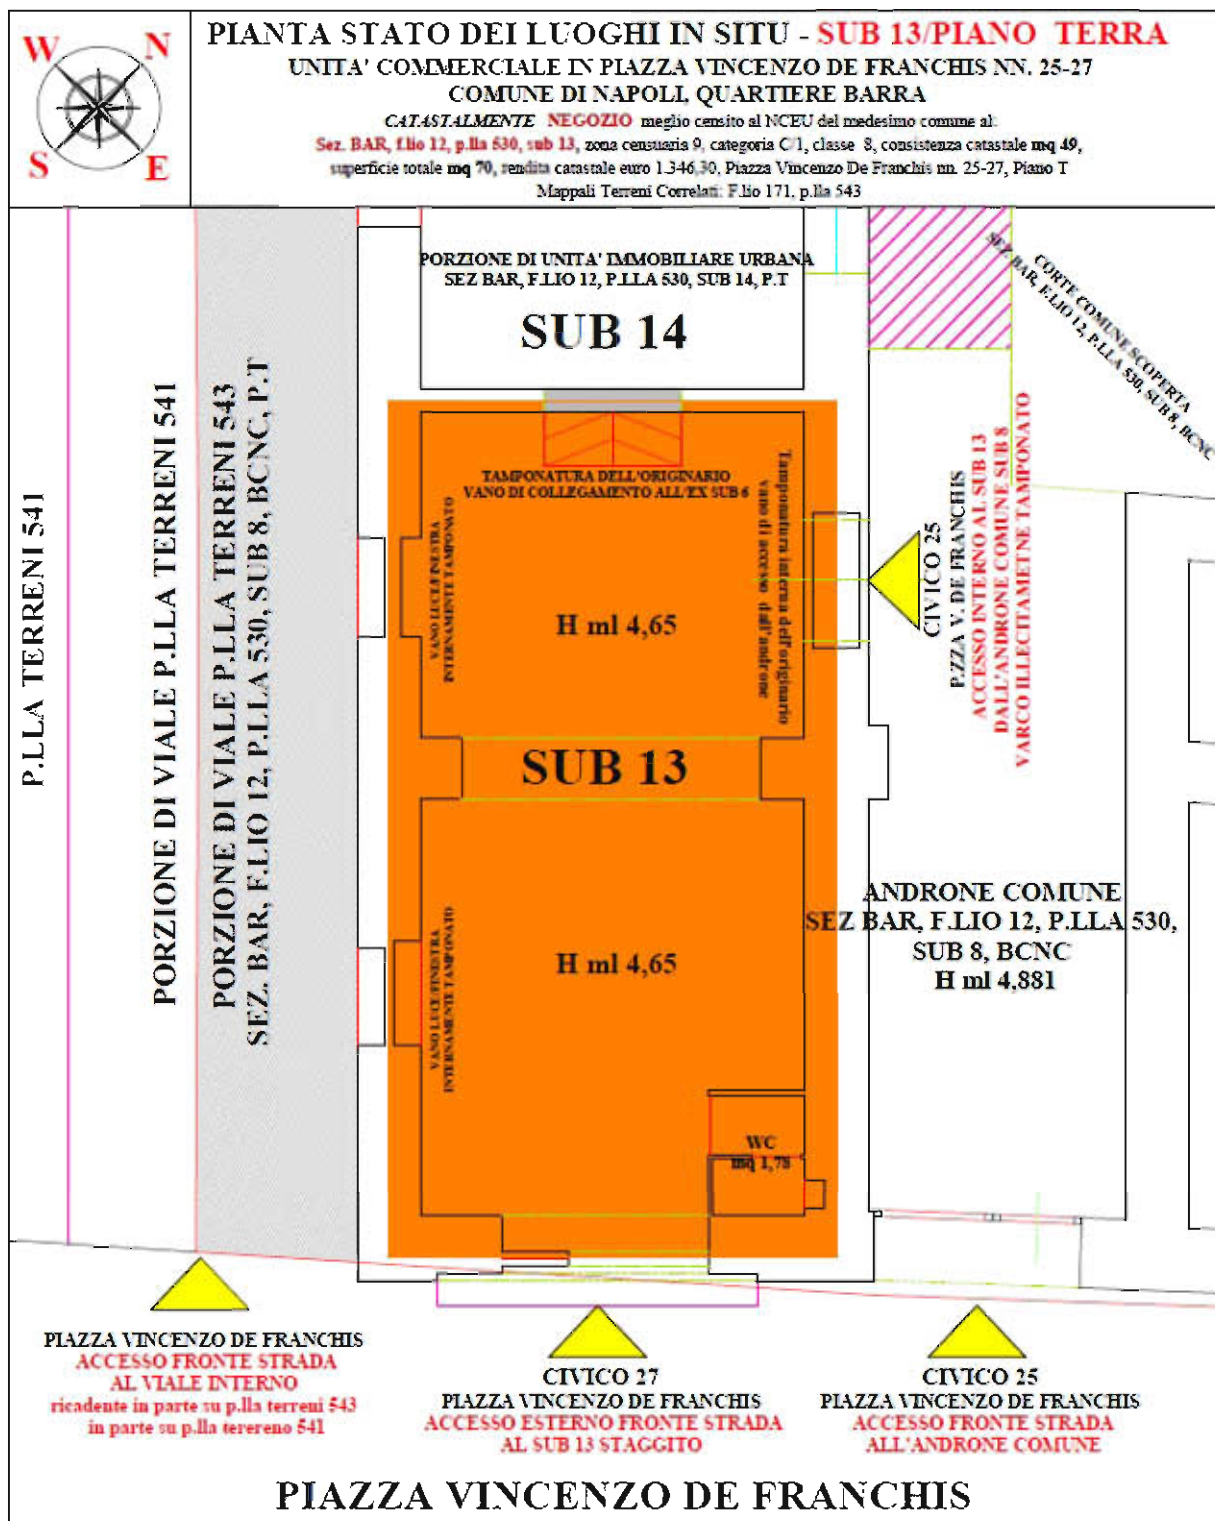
W N
S E

PIANTA STATO DEI LUOGHI IN SITU - SUB 13/PIANO TERRA
UNITA' COMMERCIALE IN PIAZZA VINCENZO DE FRANCHIS NN. 25-27
COMUNE DI NAPOLI, QUARTIERE BARRA
CATASTALMENTE NEGOZIO meglio censito al NCEU del medesimo comune al:
Sez. BAR, f.lio 12, p.lla 530, sub 13, zona censuaria 9, categoria C/1, classe 8, consistenza catastale mq 49, superficie totale mq 70, rendita catastale euro 1.346,30, Piazza Vincenzo De Franchis nn. 25-27, Piano T
Mappali Terreni Correlati: F.lio 171, p.lla 543

P.LLA TERRENI 541

PORZIONE DI VIALE P.LLA TERRENI 541

PORZIONE DI VIALE P.LLA TERRENI 543
SEZ. BAR, F.LIO 12, P.LLA 530, SUB 8, BCNC, P.T

PORZIONE DI UNITA' IMMOBILIARE URBANA
SEZ BAR, F.LIO 12, P.LLA 530, SUB 14, P.T
SUB 14

CORTE COMUNE SCOPERTA
SEZ BAR, F.LIO 12, P.LLA 530, SUB 8, BCNC

TAMPONATURA DELL'ORIGINARIO
VANO DI COLLEGAMENTO ALL'EX SUB 6

VANO LUCE FINESTRA INTERNAMENTE TAMPONATO

H ml 4,65

Tamponatura interna dell'originario vano di accesso dall'androne

CIVICO 25
P.ZZA V. DE FRANCHIS
ACCESSO INTERNO AL SUB 13
DALL'ANDRONE COMUNE SUB 8
VARCO ILLECITAMETNE TAMPONATO

SUB 13

VANO LUCE FINESTRA INTERNAMENTE TAMPONATO

H ml 4,65

ANDRONE COMUNE
SEZ BAR, F.LIO 12, P.LLA 530,
SUB 8, BCNC
H ml 4,881

WC
mq 1,78

PIAZZA VINCENZO DE FRANCHIS
ACCESSO FRONTE STRADA
AL VIALE INTERNO
ricadente in parte su p.lla terreni 543
in parte su p.lla terereno 541

CIVICO 27
PIAZZA VINCENZO DE FRANCHIS
ACCESSO ESTERNO FRONTE STRADA
AL SUB 13 STAGGITO

CIVICO 25
PIAZZA VINCENZO DE FRANCHIS
ACCESSO FRONTE STRADA
ALL'ANDRONE COMUNE

PIAZZA VINCENZO DE FRANCHIS